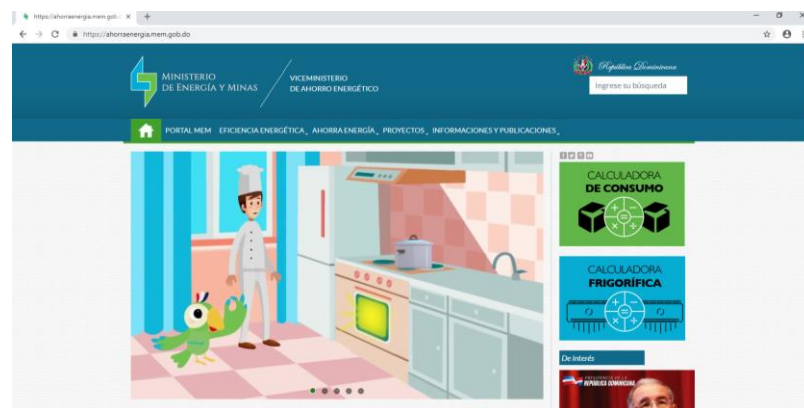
https://ahorraenergia.mem.gob. ×  +

https://ahorraenergia.mem.gob.do

MINISTERIO DE ENERGÍA Y MINAS

VICEMINISTERIO DE AHORRO ENERGÉTICO

República Dominicana

Ingrese su búsqueda

PORTAL MEM  EFICIENCIA ENERGÉTICA  AHORRA ENERGÍA  PROYECTOS  INFORMACIONES Y PUBLICACIONES

CALCULADORA DE CONSUMO

CALCULADORA FRIGORÍFICA

De interés

PRESIDENCIA DE LA REPÚBLICA DOMINICANA